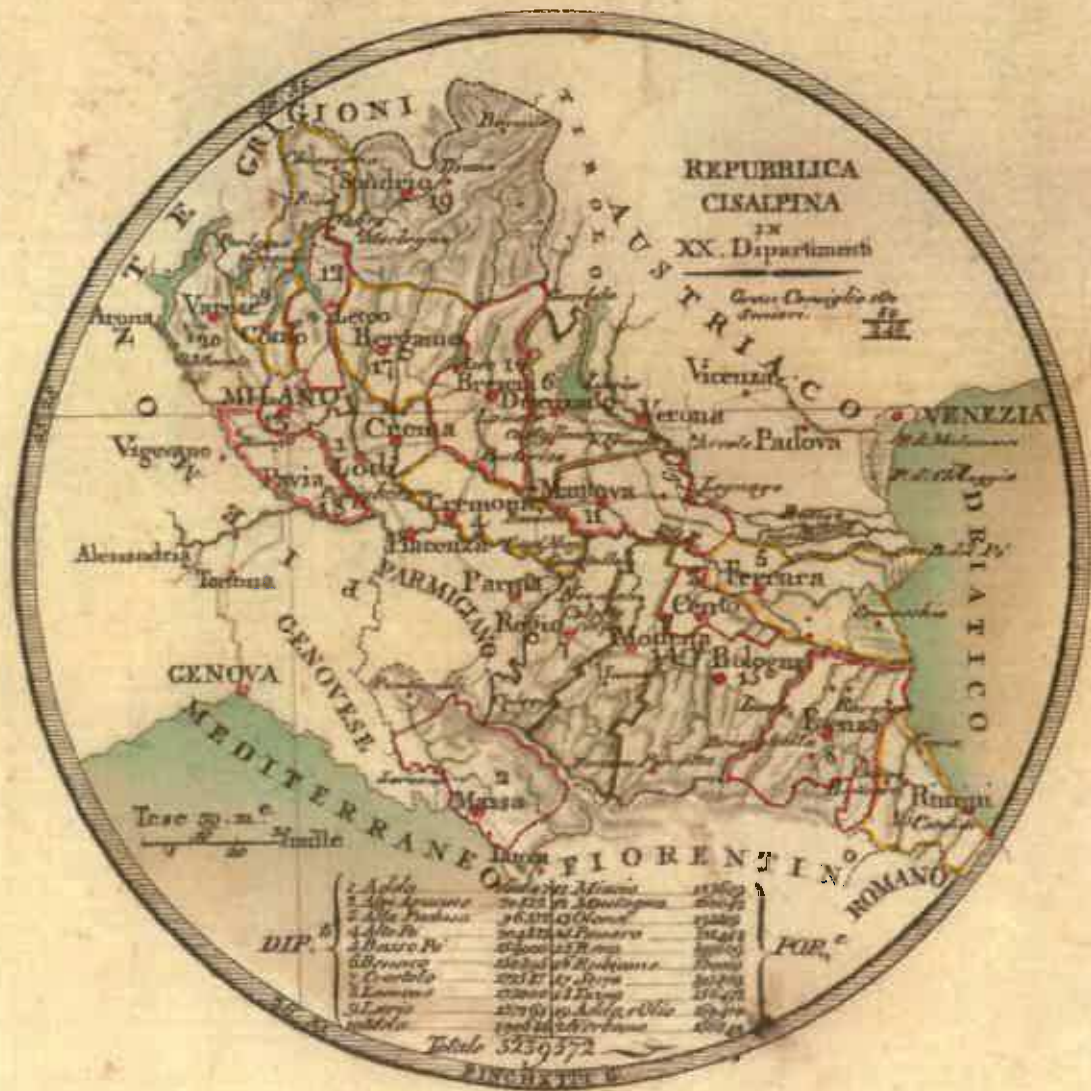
REPUBBLICA CISALPINA IN XX. Dipartimenti

GRIGIONI

Sondrio 19

TIROLO AUSTRIACO

Arona

Varese

Como

Lecco

Bergamo 17

Brescia 6

MILANO

Crema

Lodi

Pavia

Vigevano

Cremona

Mantova 11

Verona

Vicenza

Padova

VENEZIA

Alessandria

Tortona

Piacenza

PARMIGIANO

Parma

Reggio

Modena

Cento

Ferrara 5

Bologna

Ravenna

Rimini

GENOVA

GENOVESE

MEDITERRANEO

Massa 2

FIORENTINO

ROMANO

ADRIATICO

Tese 30 m.e

DIP.

| 1 Adda | | 11 Mincio | |
|---|---|---|---|
| 2 Alpi Apuane | | 12 Montagna | |
| 3 Alta Padusa | | 13 Olona | |
| 4 Alto Po | | 14 Panaro | |
| 5 Basso Po | | 15 Reno | |
| 6 Benaco | | 16 Rubicone | |
| 7 Crostolo | | 17 Serio | |
| 8 Lamone | | 18 Ticino | |
| 9 Lario | | 19 Adda e Oglio | |
| 10 Mella | | 20 Verbano | |

POP.

Totale 3239372